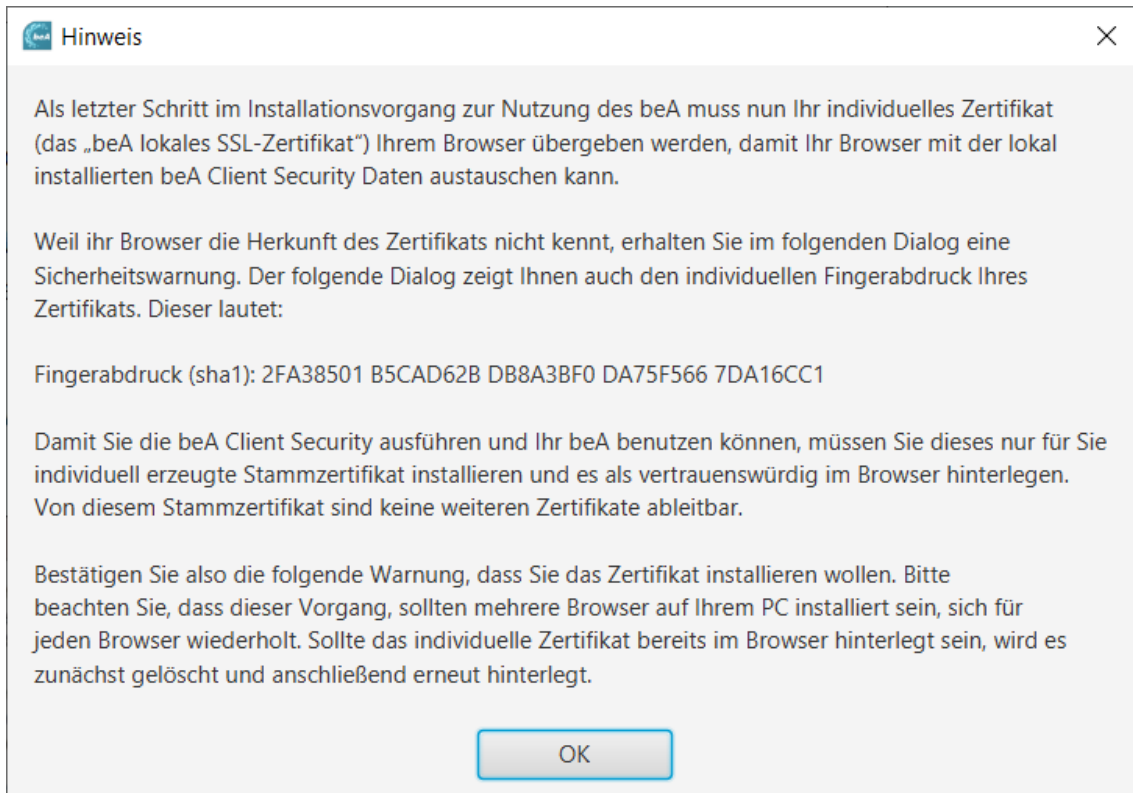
beA Hinweis

Als letzter Schritt im Installationsvorgang zur Nutzung des beA muss nun Ihr individuelles Zertifikat (das „beA lokales SSL-Zertifikat“) Ihrem Browser übergeben werden, damit Ihr Browser mit der lokal installierten beA Client Security Daten austauschen kann.

Weil ihr Browser die Herkunft des Zertifikats nicht kennt, erhalten Sie im folgenden Dialog eine Sicherheitswarnung. Der folgende Dialog zeigt Ihnen auch den individuellen Fingerabdruck Ihres Zertifikats. Dieser lautet:

Fingerabdruck (sha1): 2FA38501 B5CAD62B DB8A3BF0 DA75F566 7DA16CC1

Damit Sie die beA Client Security ausführen und Ihr beA benutzen können, müssen Sie dieses nur für Sie individuell erzeugte Stammzertifikat installieren und es als vertrauenswürdig im Browser hinterlegen. Von diesem Stammzertifikat sind keine weiteren Zertifikate ableitbar.

Bestätigen Sie also die folgende Warnung, dass Sie das Zertifikat installieren wollen. Bitte beachten Sie, dass dieser Vorgang, sollten mehrere Browser auf Ihrem PC installiert sein, sich für jeden Browser wiederholt. Sollte das individuelle Zertifikat bereits im Browser hinterlegt sein, wird es zunächst gelöscht und anschließend erneut hinterlegt.

OK